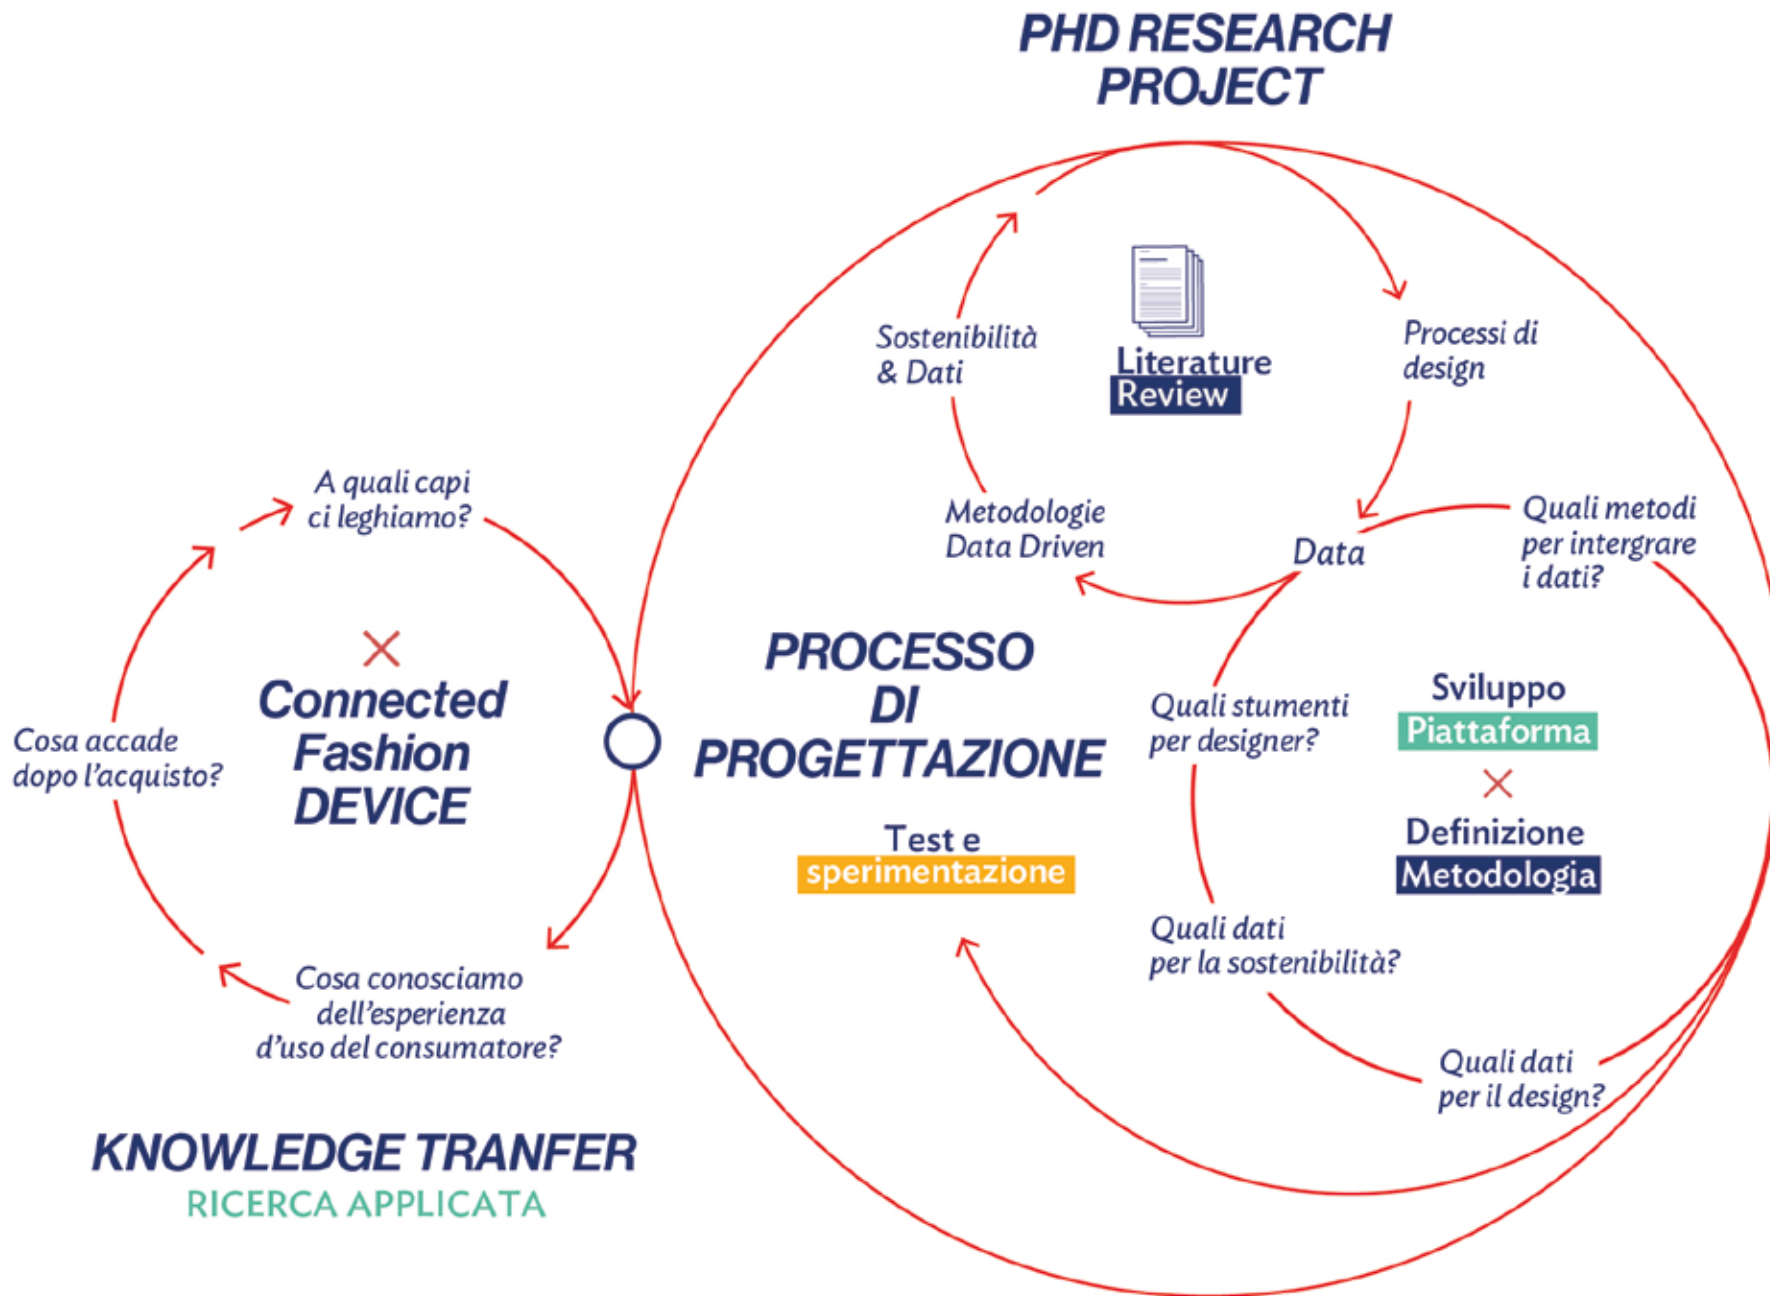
PHD RESEARCH PROJECT

Sostenibilità & Dati

Literature Review

Processi di design

Metodologie Data Driven

Data

Quali metodi per intergrare i dati?

A quali capi ci leghiamo?

×

Connected Fashion DEVICE

Cosa accade dopo l'acquisto?

Cosa conosciamo dell'esperienza d'uso del consumatore?

PROCESSO DI PROGETTAZIONE

Test e sperimentazione

Quali stumenti per designer?

Sviluppo Piattaforma

×

Definizione Metodologia

Quali dati per la sostenibilità?

Quali dati per il design?

KNOWLEDGE TRANFER
RICERCA APPLICATA